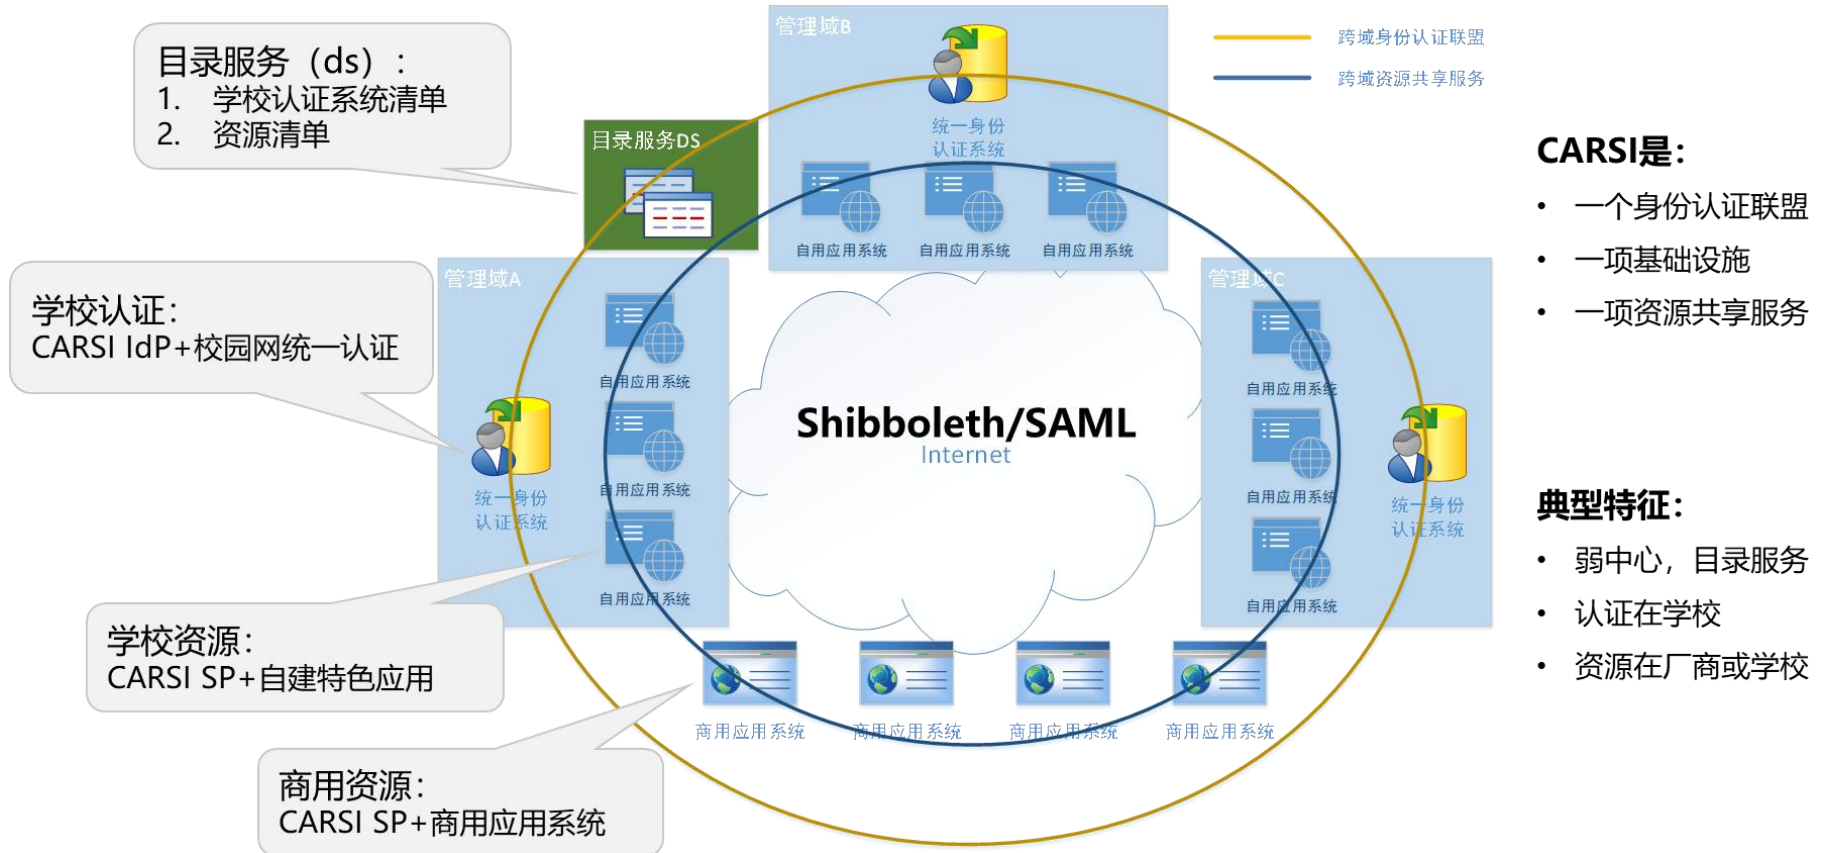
目录服务（ds）：
1. 学校认证系统清单
2. 资源清单

管理域B

统一身份认证系统

自用应用系统 自用应用系统 自用应用系统

跨域身份认证联盟
跨域资源共享服务

CARSI是：
• 一个身份认证联盟
• 一项基础设施
• 一项资源共享服务

目录服务DS

学校认证：
CARSI IdP+校园网统一认证

管理域A

自用应用系统

统一身份认证系统

自用应用系统

自用应用系统

Shibboleth/SAML
Internet

管理域C

自用应用系统

自用应用系统

自用应用系统

统一身份认证系统

典型特征：
• 弱中心，目录服务
• 认证在学校
• 资源在厂商或学校

学校资源：
CARSI SP+自建特色应用

商用应用系统 商用应用系统 商用应用系统 商用应用系统

商用资源：
CARSI SP+商用应用系统